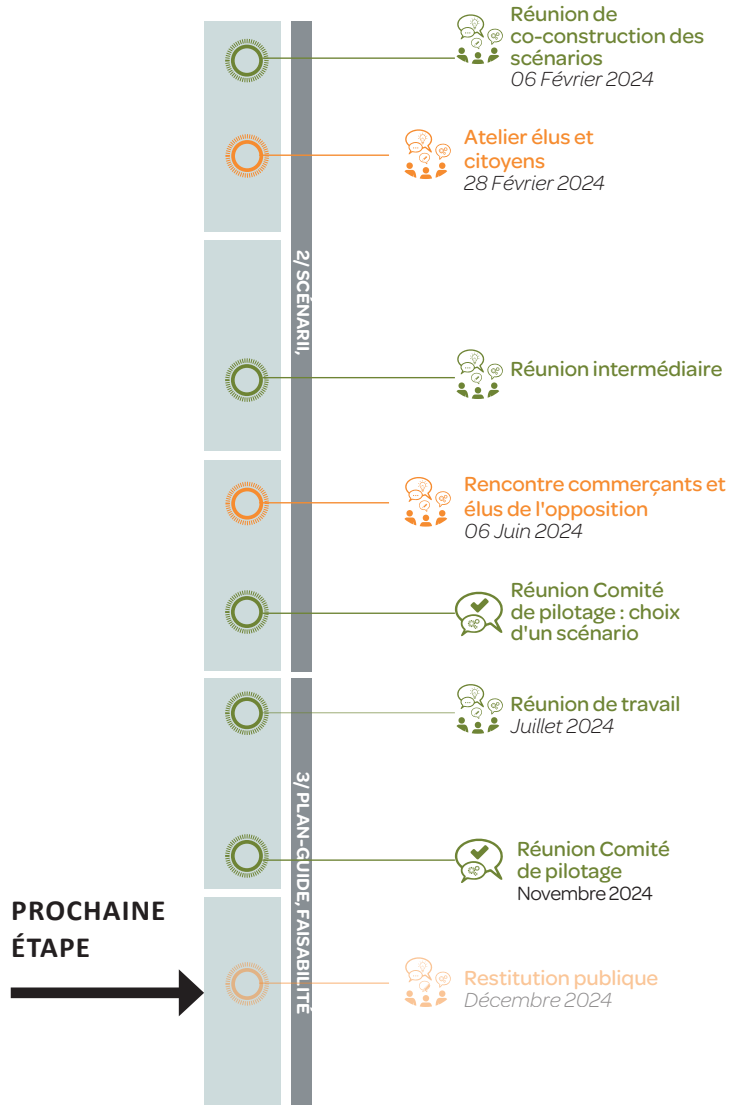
Réunion de co-construction des scénarios
06 Février 2024

Atelier élus et citoyens
28 Février 2024

2/ SCÉNARII,

Réunion intermédiaire

Rencontre commerçants et élus de l'opposition
06 Juin 2024

Réunion Comité de pilotage : choix d'un scénario

Réunion de travail
Juillet 2024

3/ PLAN-GUIDE, FAISABILITÉ

Réunion Comité de pilotage
Novembre 2024

PROCHAINE ÉTAPE

Restitution publique
Décembre 2024